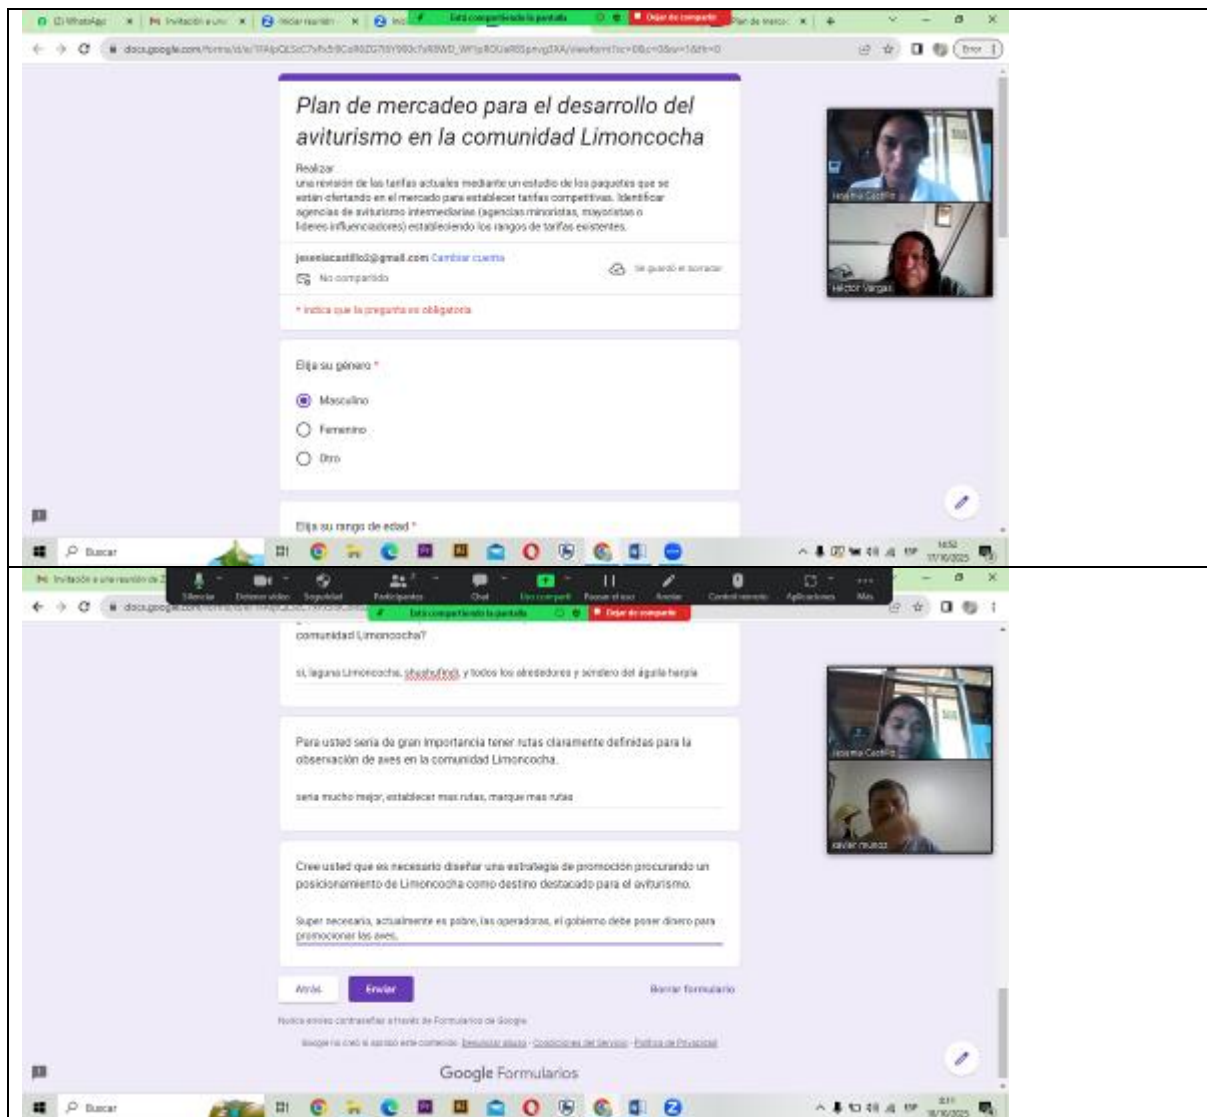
(3) WhatsApp | Invitación a una | Iniciar reunión | Está compartiendo la pantalla | Dejar de compartir | Plan de merca

docs.google.com/forms/d/e/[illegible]/viewform

Plan de mercadeo para el desarrollo del aviturismo en la comunidad Limoncocha

Realizar una revisión de las tarifas actuales mediante un estudio de los paquetes que se están ofertando en el mercado para establecer tarifas competitivas. Identificar agencias de aviturismo intermediarias (agencias minoristas, mayoristas o líderes influenciadores) estableciendo los rangos de tarifas existentes.

jeseniacastillo2@gmail.com Cambiar cuenta
No compartido
Se guardó el borrador

* Indica que la pregunta es obligatoria

Elija su género *
Masculino
Femenino
Otro

Elija su rango de edad *

Jesenia Castillo
Héctor Vargas

Buscar
14:52
17/10/2023

Invitación a una reunión de Z
Silenciar | Detener vídeo | Seguridad | Participantes | Chat | Uso compartido | Pausar el uso | Anotar | Control remoto | Aplicaciones | Más
Está compartiendo la pantalla | Dejar de compartir

comunidad Limoncocha?

si, laguna Limoncocha, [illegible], y todos los alrededores y sendero del águila harpía

Para usted sería de gran importancia tener rutas claramente definidas para la observación de aves en la comunidad Limoncocha.

sería mucho mejor, establecer mas rutas, marque mas rutas

Cree usted que es necesario diseñar una estrategia de promoción procurando un posicionamiento de Limoncocha como destino destacado para el aviturismo.

Super necesario, actualmente es pobre, las operadoras, el gobierno debe poner dinero para promocionar las aves.

Atrás
Enviar
Borrar formulario

Nunca envíes contraseñas a través de Formularios de Google.

Google no creó ni aprobó este contenido. Denunciar abuso - Condiciones del Servicio - Política de Privacidad

Google Formularios

Jesenia Castillo
Xavier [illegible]

Buscar
8:11
18/10/2023